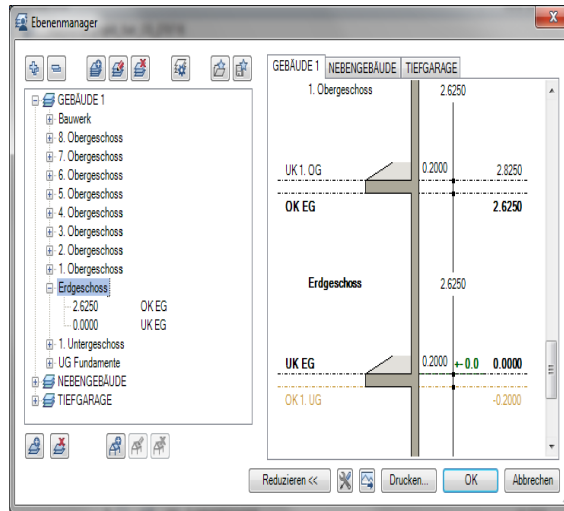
Ebenenmanager

GEBÄUDE 1
Bauwerk
8. Obergeschoss
7. Obergeschoss
6. Obergeschoss
5. Obergeschoss
4. Obergeschoss
3. Obergeschoss
2. Obergeschoss
1. Obergeschoss
Erdgeschoss
2.6250 OK EG
0.0000 UK EG
1. Untergeschoss
UG Fundamente
NEBENGEBÄUDE
TIEFGARAGE

GEBÄUDE 1 | NEBENGEBÄUDE | TIEFGARAGE

1. Obergeschoss 2.6250
UK 1. OG 0.2000 2.8250
OK EG 2.6250
Erdgeschoss 2.6250
UK EG 0.2000 +- 0.0 0.0000
OK 1. UG -0.2000

Reduzieren << Drucken... OK Abbrechen